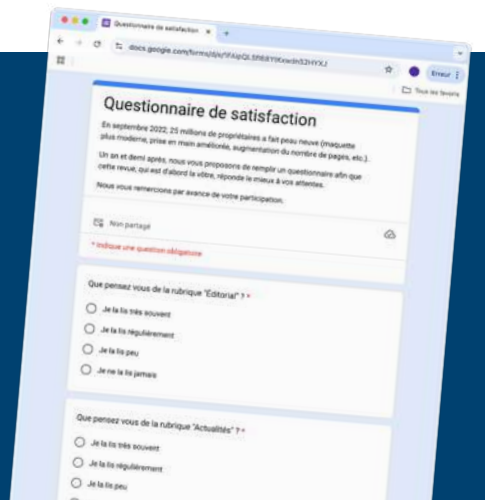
Questionnaire de satisfaction

docs.google.com/forms/d/e/1FAIpQLSf6BYfKxwdn52HYXJ

Erreur

Tous les favoris

Questionnaire de satisfaction

En septembre 2022, 25 millions de propriétaires a fait peau neuve (maquette plus moderne, prise en main améliorée, augmentation du nombre de pages, etc.).

Un an et demi après, nous vous proposons de remplir un questionnaire afin que cette revue, qui est d'abord la vôtre, réponde le mieux à vos attentes.

Nous vous remercions par avance de votre participation.

Non partagé

* Indique une question obligatoire

Que pensez vous de la rubrique "Editorial" ? *

Je la lis très souvent

Je la lis régulièrement

Je la lis peu

Je ne la lis jamais

Que pensez vous de la rubrique "Actualités" ? *

Je la lis très souvent

Je la lis régulièrement

Je la lis peu